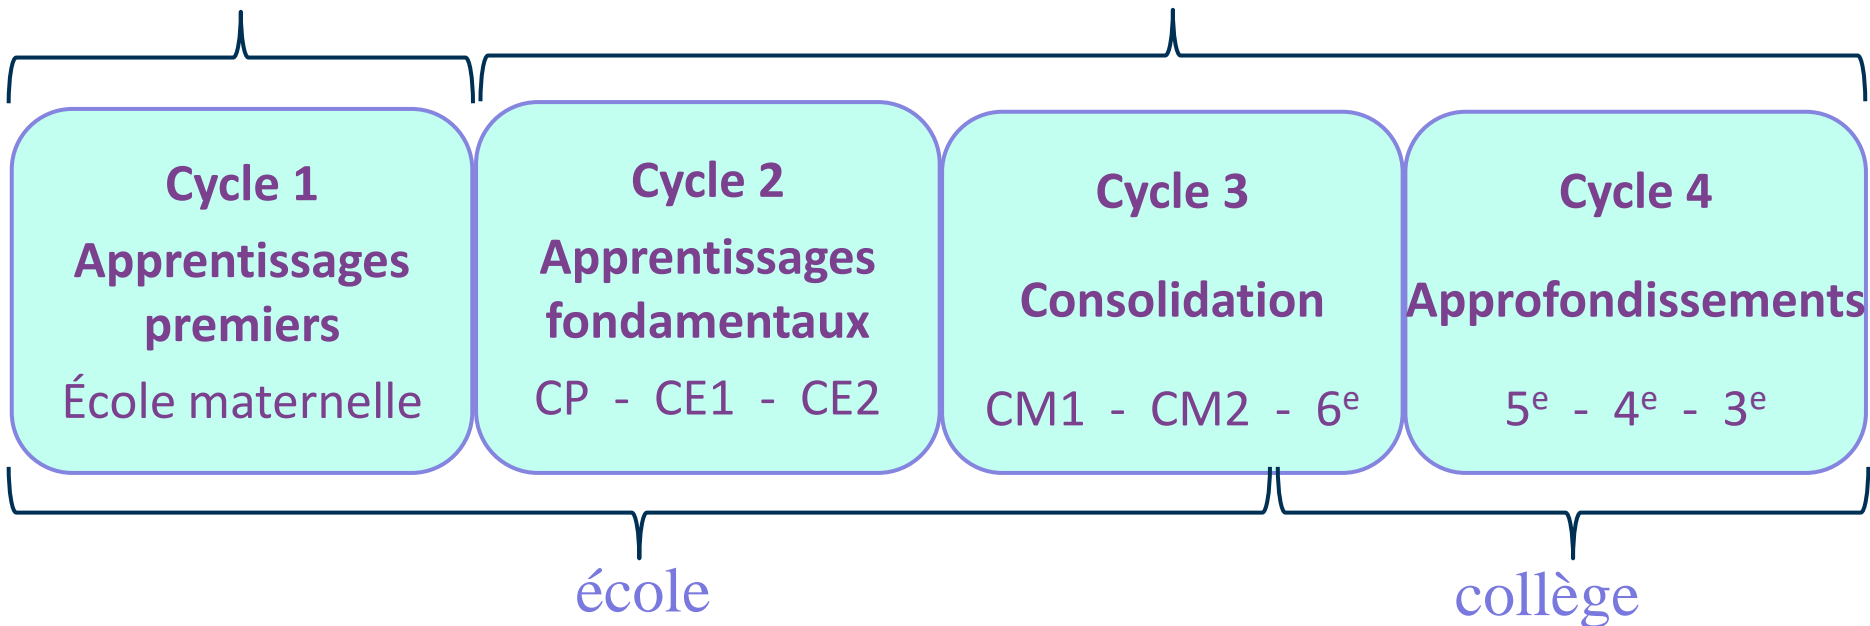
Cycle 1
Apprentissages premiers
École maternelle

Cycle 2
Apprentissages fondamentaux
CP - CE1 - CE2

Cycle 3
Consolidation
CM1 - CM2 - 6$^{e}$

Cycle 4
Approfondissements
5$^{e}$ - 4$^{e}$ - 3$^{e}$

école

collège